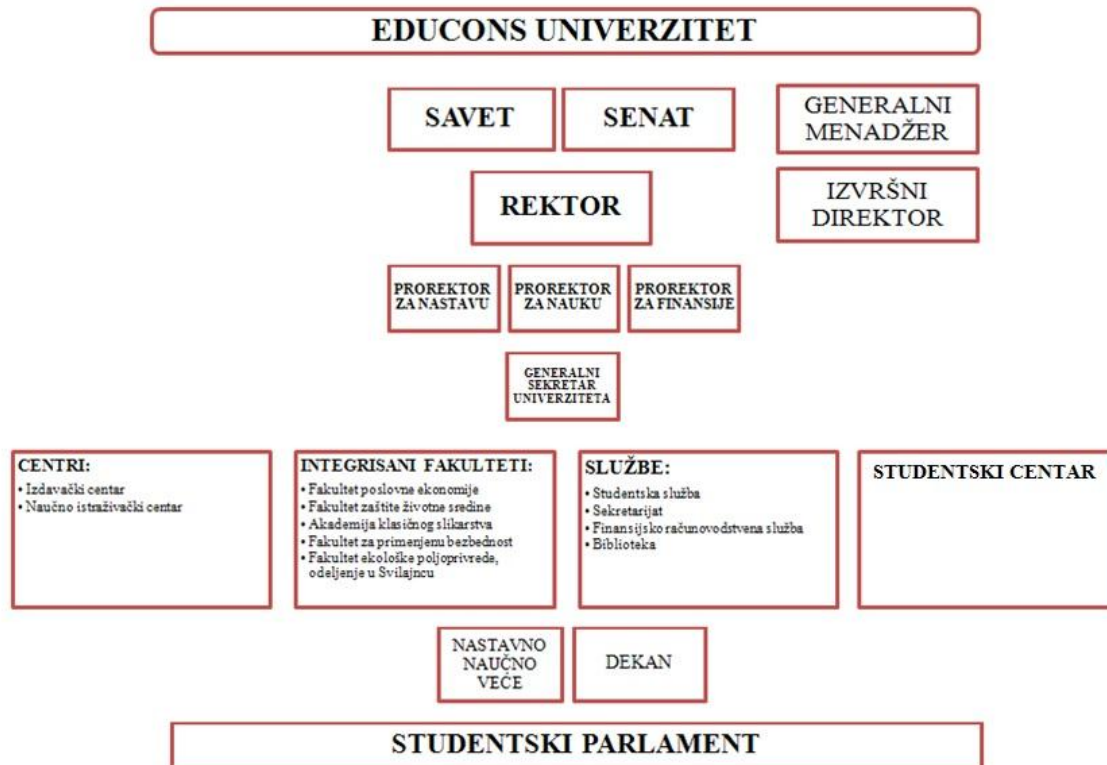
EDUCONS UNIVERZITET

SAVET

SENAT

GENERALNI MENADŽER

REKTOR

IZVRŠNI DIREKTOR

PROREKTOR ZA NASTAVU

PROREKTOR ZA NAUKU

PROREKTOR ZA FINANSIJE

GENERALNI SEKRETAR UNIVERZITETA

CENTRI:
• Izdavački centar
• Naučno istraživački centar

INTEGRISANI FAKULTETI:
• Fakultet poslovne ekonomije
• Fakultet zaštite životne sredine
• Akademija klasičnog slikarstva
• Fakultet za primenjenu bezbednost
• Fakultet ekološke poljoprivrede, odeljenje u Svilajncu

SLUŽBE:
• Studentska služba
• Sekretarijat
• Finansijsko računovodstvena služba
• Biblioteka

STUDENTSKI CENTAR

NASTAVNO NAUČNO VEĆE

DEKAN

STUDENTSKI PARLAMENT